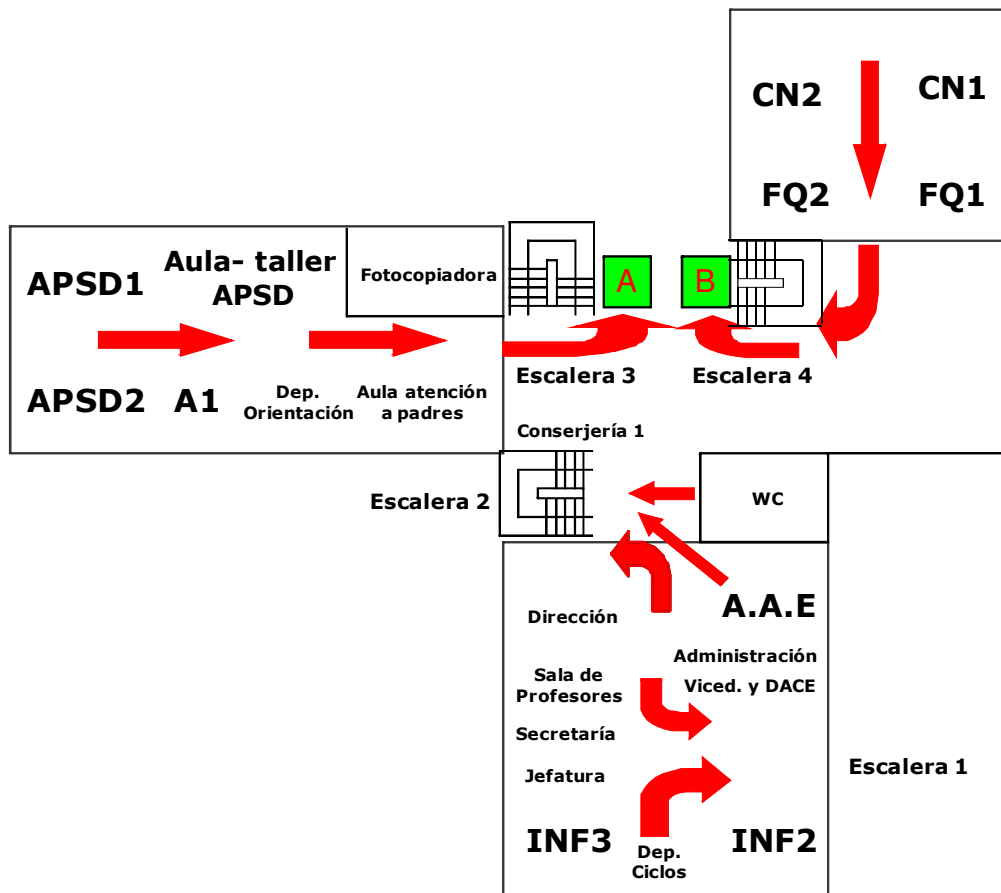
CN2
CN1
FQ2
FQ1

APSD1
Aula- taller APSD
Fotocopiadora
A
B

APSD2
A1
Dep. Orientación
Aula atención a padres
Escalera 3
Escalera 4

Conserjería 1
Escalera 2
WC

Dirección
A.A.E
Administración
Sala de Profesores
Viced. y DACE
Secretaría
Jefatura
Escalera 1
INF3
Dep. Ciclos
INF2